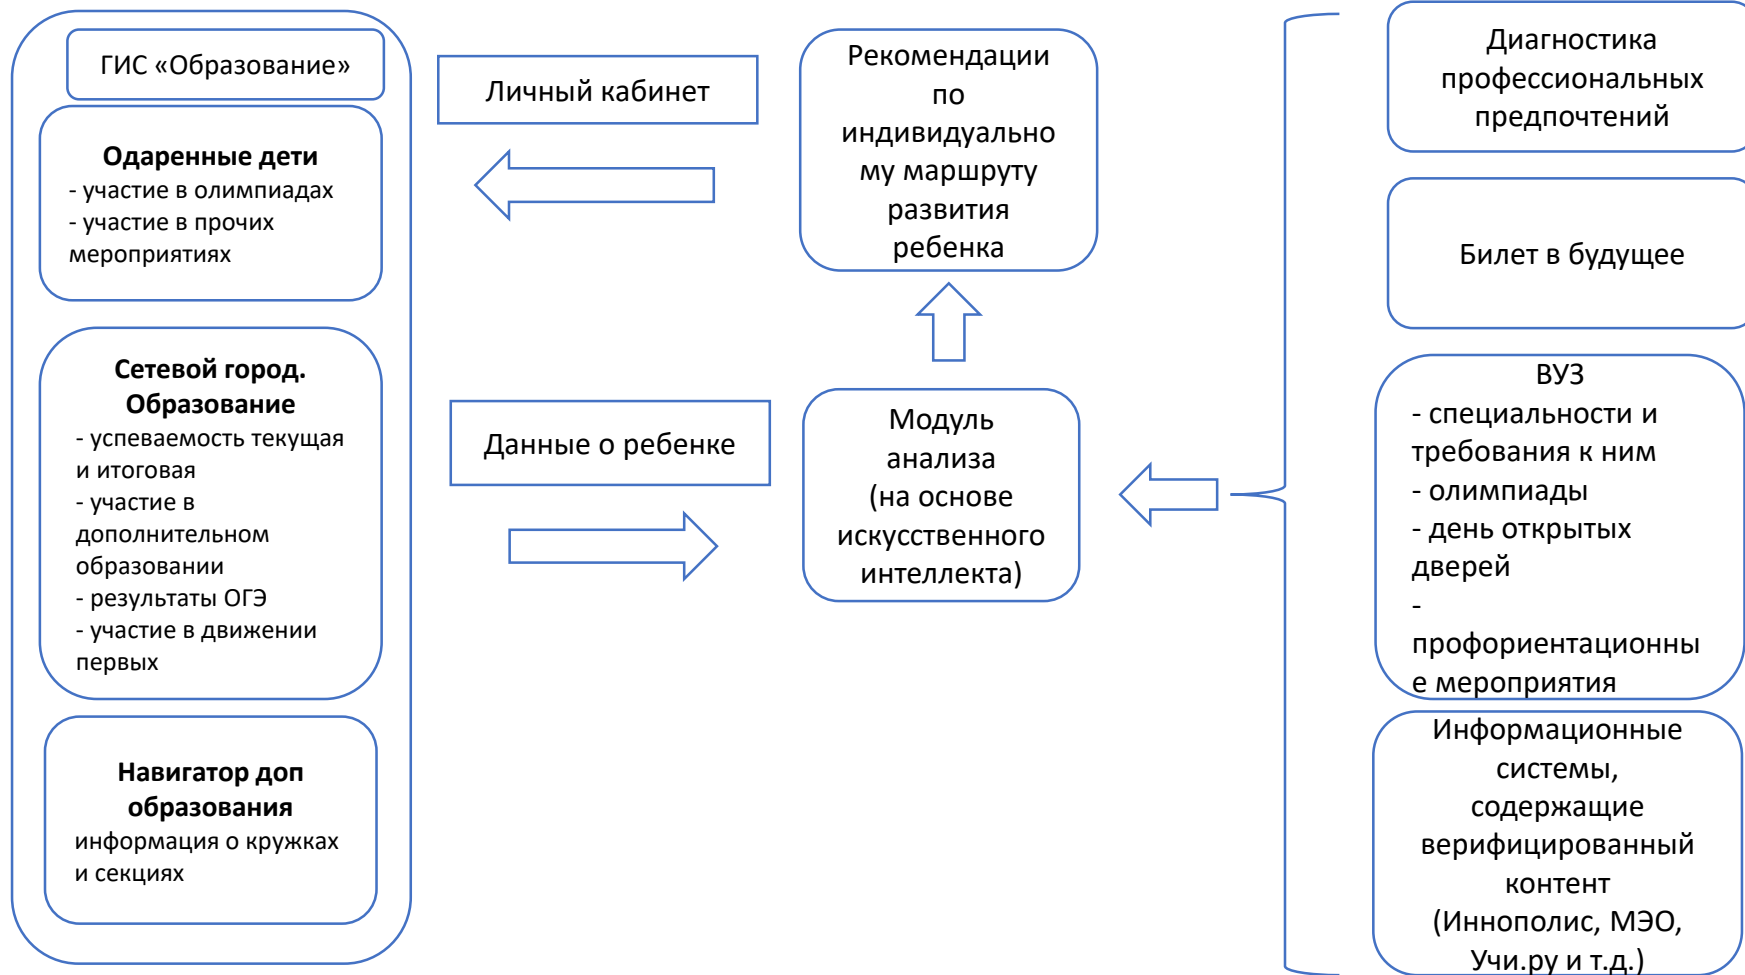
ГИС «Образование»

**Одаренные дети**
- участие в олимпиадах
- участие в прочих мероприятиях

**Сетевой город. Образование**
- успеваемость текущая и итоговая
- участие в дополнительном образовании
- результаты ОГЭ
- участие в движении первых

**Навигатор доп образования**
информация о кружках и секциях

Личный кабинет

Данные о ребенке

Рекомендации по индивидуальному маршруту развития ребенка

Модуль анализа (на основе искусственного интеллекта)

Диагностика профессиональных предпочтений

Билет в будущее

ВУЗ
- специальности и требования к ним
- олимпиады
- день открытых дверей
- профориентационные мероприятия

Информационные системы, содержащие верифицированный контент (Иннополис, МЭО, Учи.ру и т.д.)